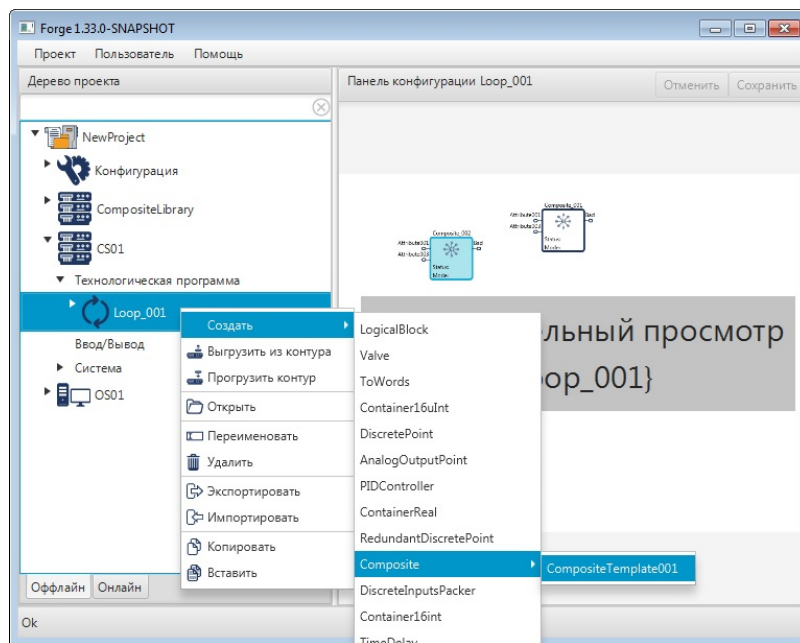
Forge 1.33.0-SNAPSHOT

Проект Пользователь Помощь

Дерево проекта

NewProject
Конфигурация
CompositeLibrary
CS01
Технологическая программа
Loop_001
Ввод/Вывод
Система
OS01

Панель конфигурации Loop_001

Отменить Сохранить

Composite_001
Attribute001
Attribute002
Out
Status
Mode

Composite_002
Attribute001
Attribute002
Out
Status
Mode

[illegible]льный просмотр
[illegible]oop_001}

Создать
Выгрузить из контура
Прогрузить контур
Открыть
Переименовать
Удалить
Экспортировать
Импортировать
Копировать
Вставить

LogicalBlock
Valve
ToWords
Container16uInt
DiscretePoint
AnalogOutputPoint
PIDController
ContainerReal
RedundantDiscretePoint
Composite
DiscreteInputsPacker
Container16int
TimeDelay

CompositeTemplate001

Оффлайн Онлайн

Ok